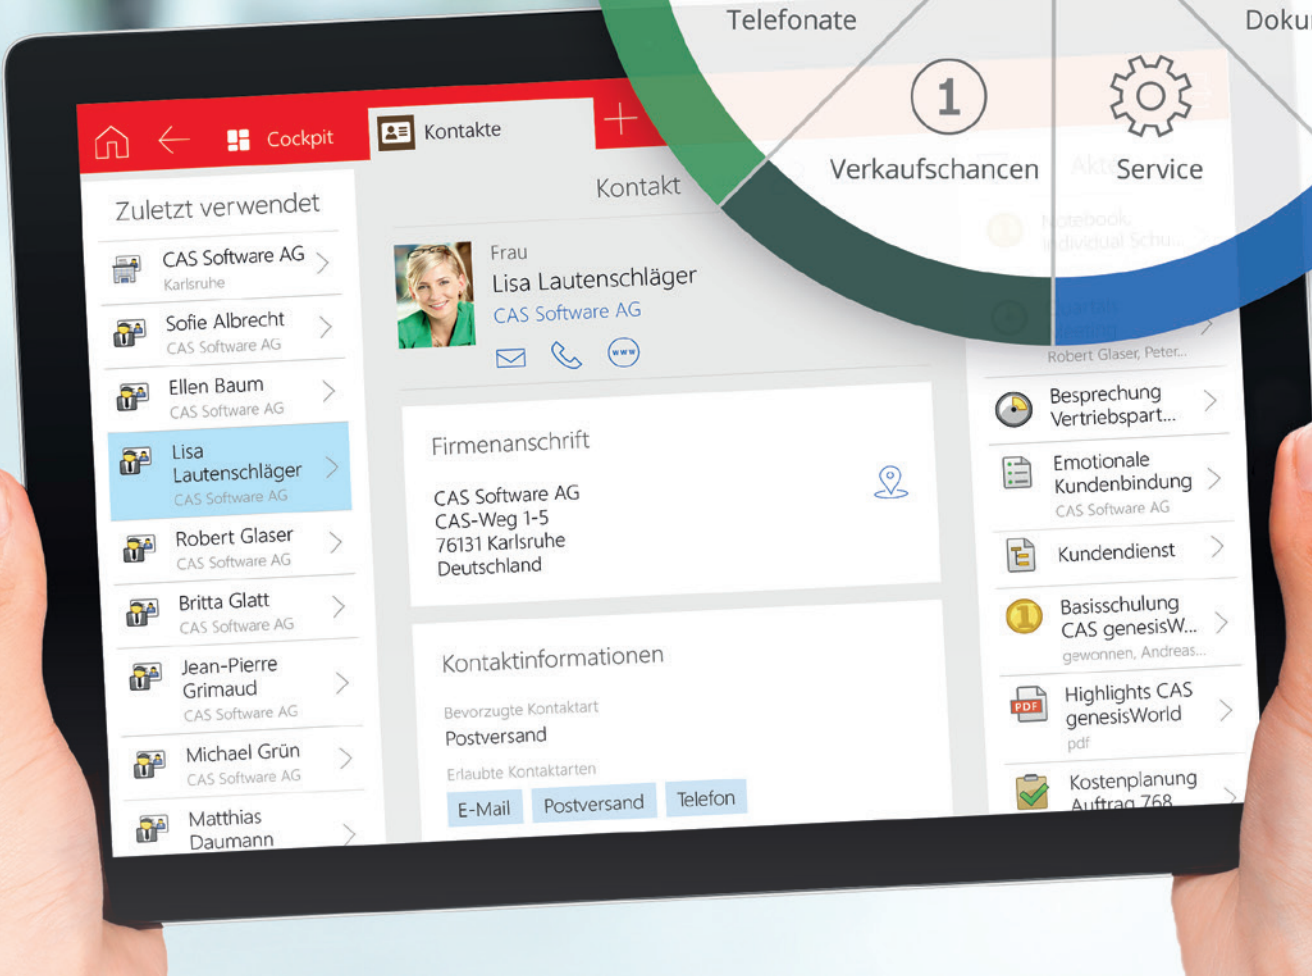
Telefonate

Doku

Verkaufschancen

Service

Cockpit

Kontakte

+

Zuletzt verwendet

CAS Software AG
Karlsruhe

Sofie Albrecht
CAS Software AG

Ellen Baum
CAS Software AG

Lisa Lautenschläger
CAS Software AG

Robert Glaser
CAS Software AG

Britta Glatt
CAS Software AG

Jean-Pierre Grimaud
CAS Software AG

Michael Grün
CAS Software AG

Matthias Daumann

Kontakt

Frau
Lisa Lautenschläger
CAS Software AG

Firmenanschrift

CAS Software AG
CAS-Weg 1-5
76131 Karlsruhe
Deutschland

Kontaktinformationen

Bevorzugte Kontaktart
Postversand

Erlaubte Kontaktarten
E-Mail Postversand Telefon

Robert Glaser, Peter...

Besprechung Vertriebspart...

Emotionale Kundenbindung
CAS Software AG

Kundendienst

Basisschulung CAS genesisW...
gewonnen, Andreas...

Highlights CAS genesisWorld
pdf

Kostenplanung Auftrag 768